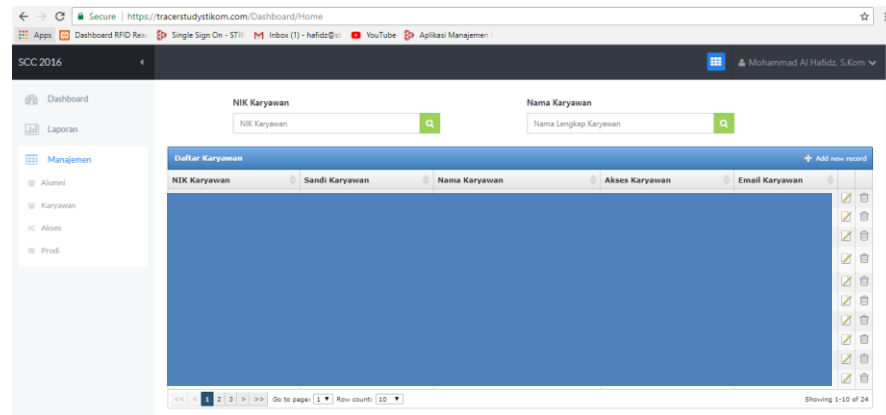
Secure | https://tracerstudystikom.com/Dashboard/Home

Apps Dashboard RFID Rea: Single Sign On - STIK Inbox (1) - hafidz@st YouTube Aplikasi Manajemen

SCC 2016

Mohammad Al Hafidz, S.Kom

Dashboard

Laporan

Manajemen

Alumni

Karyawan

Akses

Prodi

NIK Karyawan

NIK Karyawan

Nama Karyawan

Nama Lengkap Karyawan

Daftar Karyawan

Add new record

| NIK Karyawan | Sandi Karyawan | Nama Karyawan | Akses Karyawan | Email Karyawan |
|---|---|---|---|---|

<< < 1 2 3 > >> Go to page: 1 Row count: 10

Showing 1-10 of 24